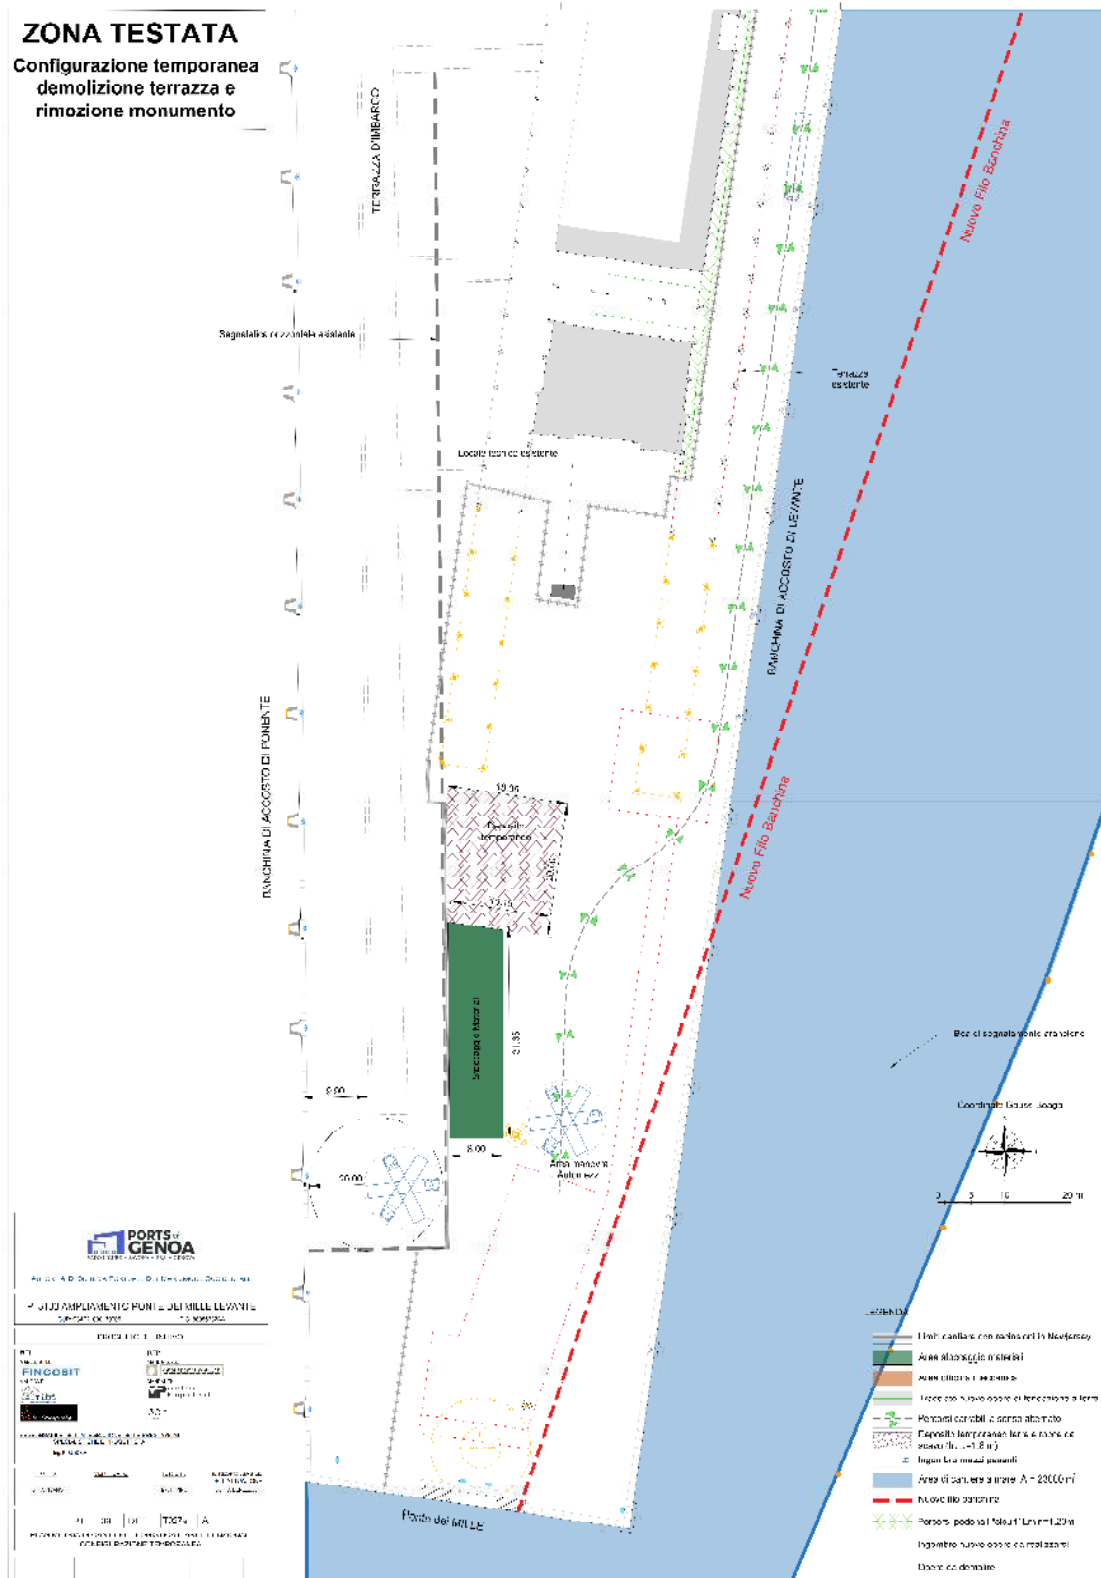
ZONA TESTATA
Configurazione temporanea demolizione terrazza e rimozione monumento

TERRAZZA D'IMBARCO

Nuovo Filo Banchina

Segnaletica orizzontale esistente

Terrazza esistente

Locale tecnico esistente

BANCHINA DI ACCOSTO DI LEVANTE

BANCHINA DI ACCOSTO DI PONENTE

19.06

Deposito temporaneo

20.06

22.15

Nuovo Filo Banchina

Stoccaggio materiali

21.35

8.00

8.00

20.00

Area manovra Autogru

Boe di segnalamento cantiere

Coordinate Gauss-Boaga

0 5 10 20 m

PORTS of GENOA

P.3100 AMPLIAMENTO PONTE DEI MILLE LEVANTE

FINCOSIT

LEGENDA
Limiti cantiere con recinzioni New Jersey
Area stoccaggio materiali
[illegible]
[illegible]
Percorsi pedonali e senso alternato
Deposito temporaneo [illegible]
Ingombro mezzi pesanti
Area di cantiere a mare A = 23000 m²
Nuovo filo banchina
Percorsi pedonali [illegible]
Ingombro nuove opere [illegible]
Opere da demolire

Ponte dei MILLE